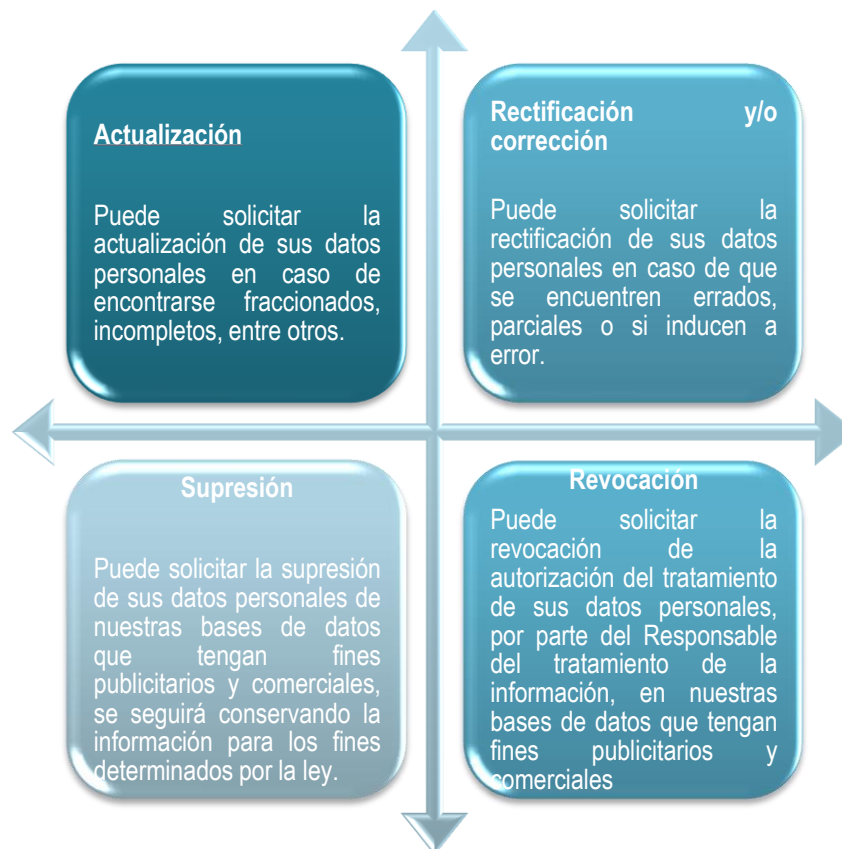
Actualización

Puede solicitar la actualización de sus datos personales en caso de encontrarse fraccionados, incompletos, entre otros.

Rectificación y/o corrección

Puede solicitar la rectificación de sus datos personales en caso de que se encuentren errados, parciales o si inducen a error.

Supresión

Puede solicitar la supresión de sus datos personales de nuestras bases de datos que tengan fines publicitarios y comerciales, se seguirá conservando la información para los fines determinados por la ley.

Revocación

Puede solicitar la revocación de la autorización del tratamiento de sus datos personales, por parte del Responsable del tratamiento de la información, en nuestras bases de datos que tengan fines publicitarios y comerciales